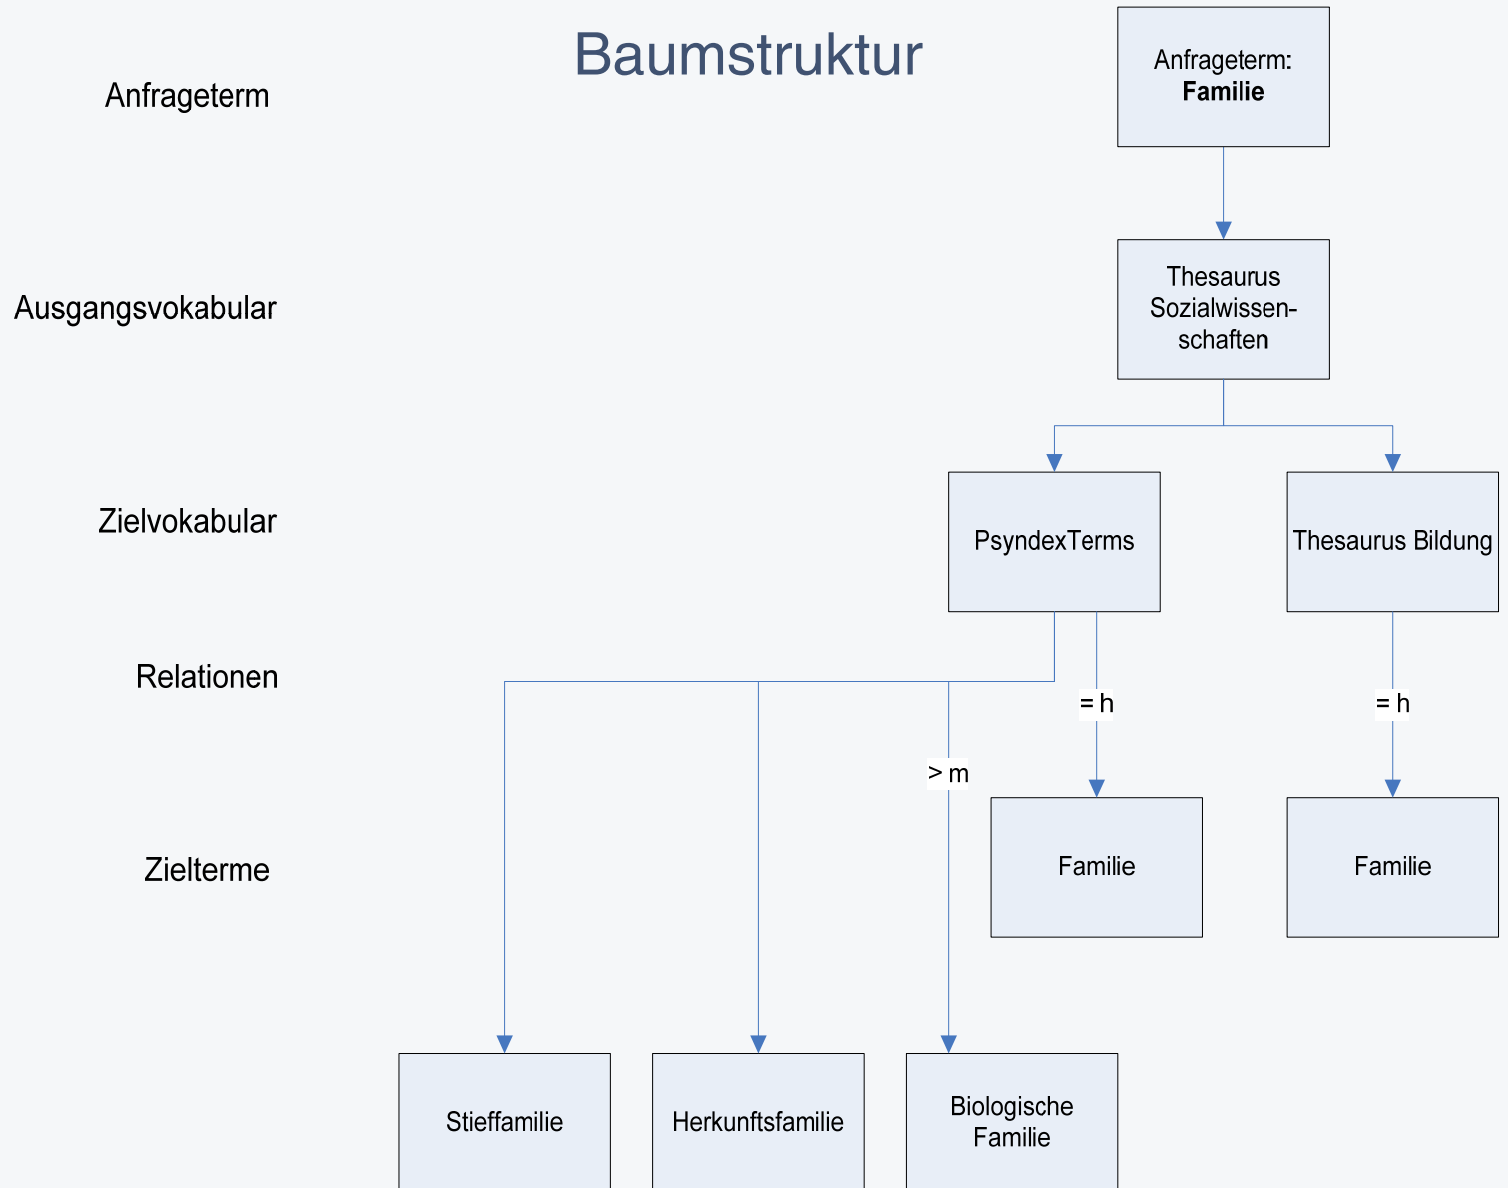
Baumstruktur

Anfrageterm

Anfrageterm:
**Familie**

Ausgangsvokabular

Thesaurus Sozialwissenschaften

Zielvokabular

PsyndexTerms

Thesaurus Bildung

Relationen

= h

= h

> m

Zielterme

Familie

Familie

Stieffamilie

Herkunftsfamilie

Biologische Familie